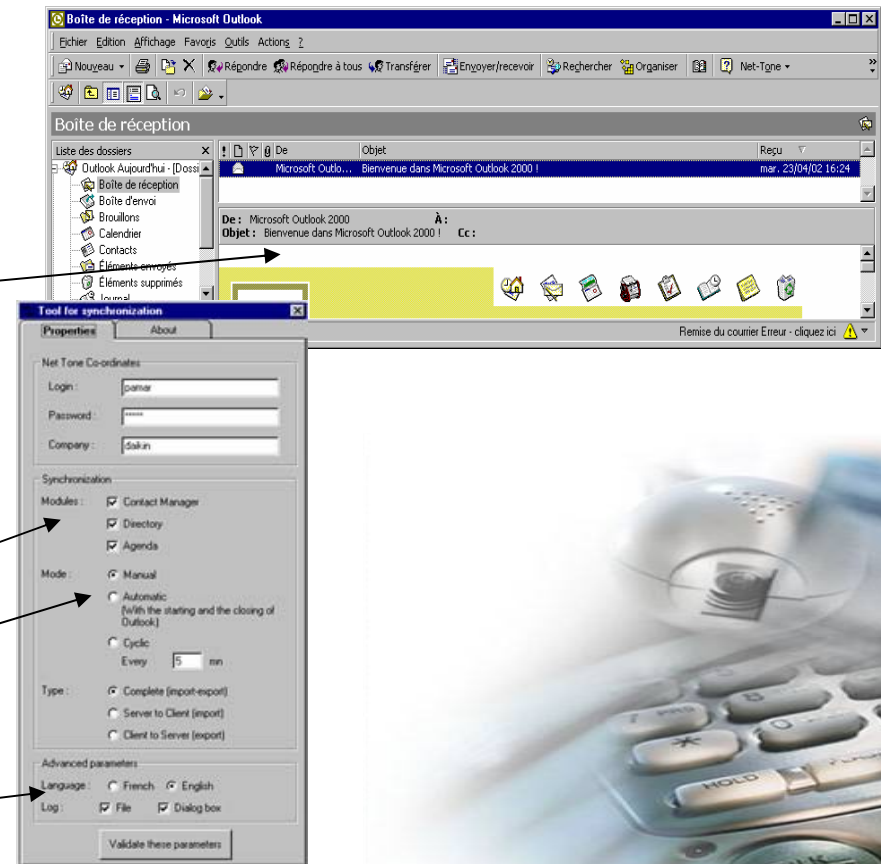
Boîte de réception - Microsoft Outlook

Fichier Edition Affichage Favoris Outils Actions ?

Nouveau Répondre Répondre à tous Transférer Envoyer/recevoir Rechercher Organiser Net-Tone

Boîte de réception

Liste des dossiers

Outlook Aujourd'hui - [Dossi
Boîte de réception
Boîte d'envoi
Brouillons
Calendrier
Contacts
Éléments envoyés
Éléments supprimés
Journal

De Objet Reçu

Microsoft Outlo... Bienvenue dans Microsoft Outlook 2000 ! mar. 23/04/02 16:24

De : Microsoft Outlook 2000 À :
Objet : Bienvenue dans Microsoft Outlook 2000 ! Cc :

Remise du courrier Erreur - cliquez ici

Tool for synchronization

Properties About

Net Tone Co-ordinates

Login : pamar

Password : *****

Company : daikin

Synchronization

Modules : Contact Manager
Directory
Agenda

Mode : Manual
Automatic (With the starting and the closing of Outlook)
Cyclic
Every 5 mn

Type : Complete (import-export)
Server to Client (import)
Client to Server (export)

Advanced parameters

Language : French English

Log : File Dialog box

Validate these parameters

HOLD